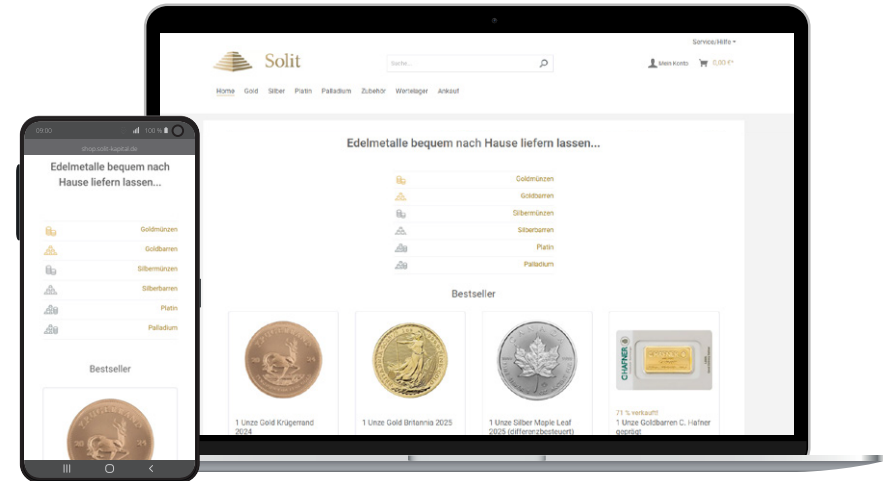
Service/Hilfe

Solit

Suche...

Mein Konto

0,00 €

Home Gold Silber Platin Palladium Zubehör Wertelager Ankauf

Edelmetalle bequem nach Hause liefern lassen...

Goldmünzen
Goldbarren
Silbermünzen
Silberbarren
Platin
Palladium

Bestseller

1 Unze Gold Krügerrand 2024

1 Unze Gold Britannia 2025

1 Unze Silber Maple Leaf 2025 (differenzbesteuert)

71 % verkauft!
1 Unze Goldbarren C. Hafner geprägt

09:00

100 %

shop.solit-kapital.de

Edelmetalle bequem nach Hause liefern lassen...

Goldmünzen
Goldbarren
Silbermünzen
Silberbarren
Platin
Palladium

Bestseller